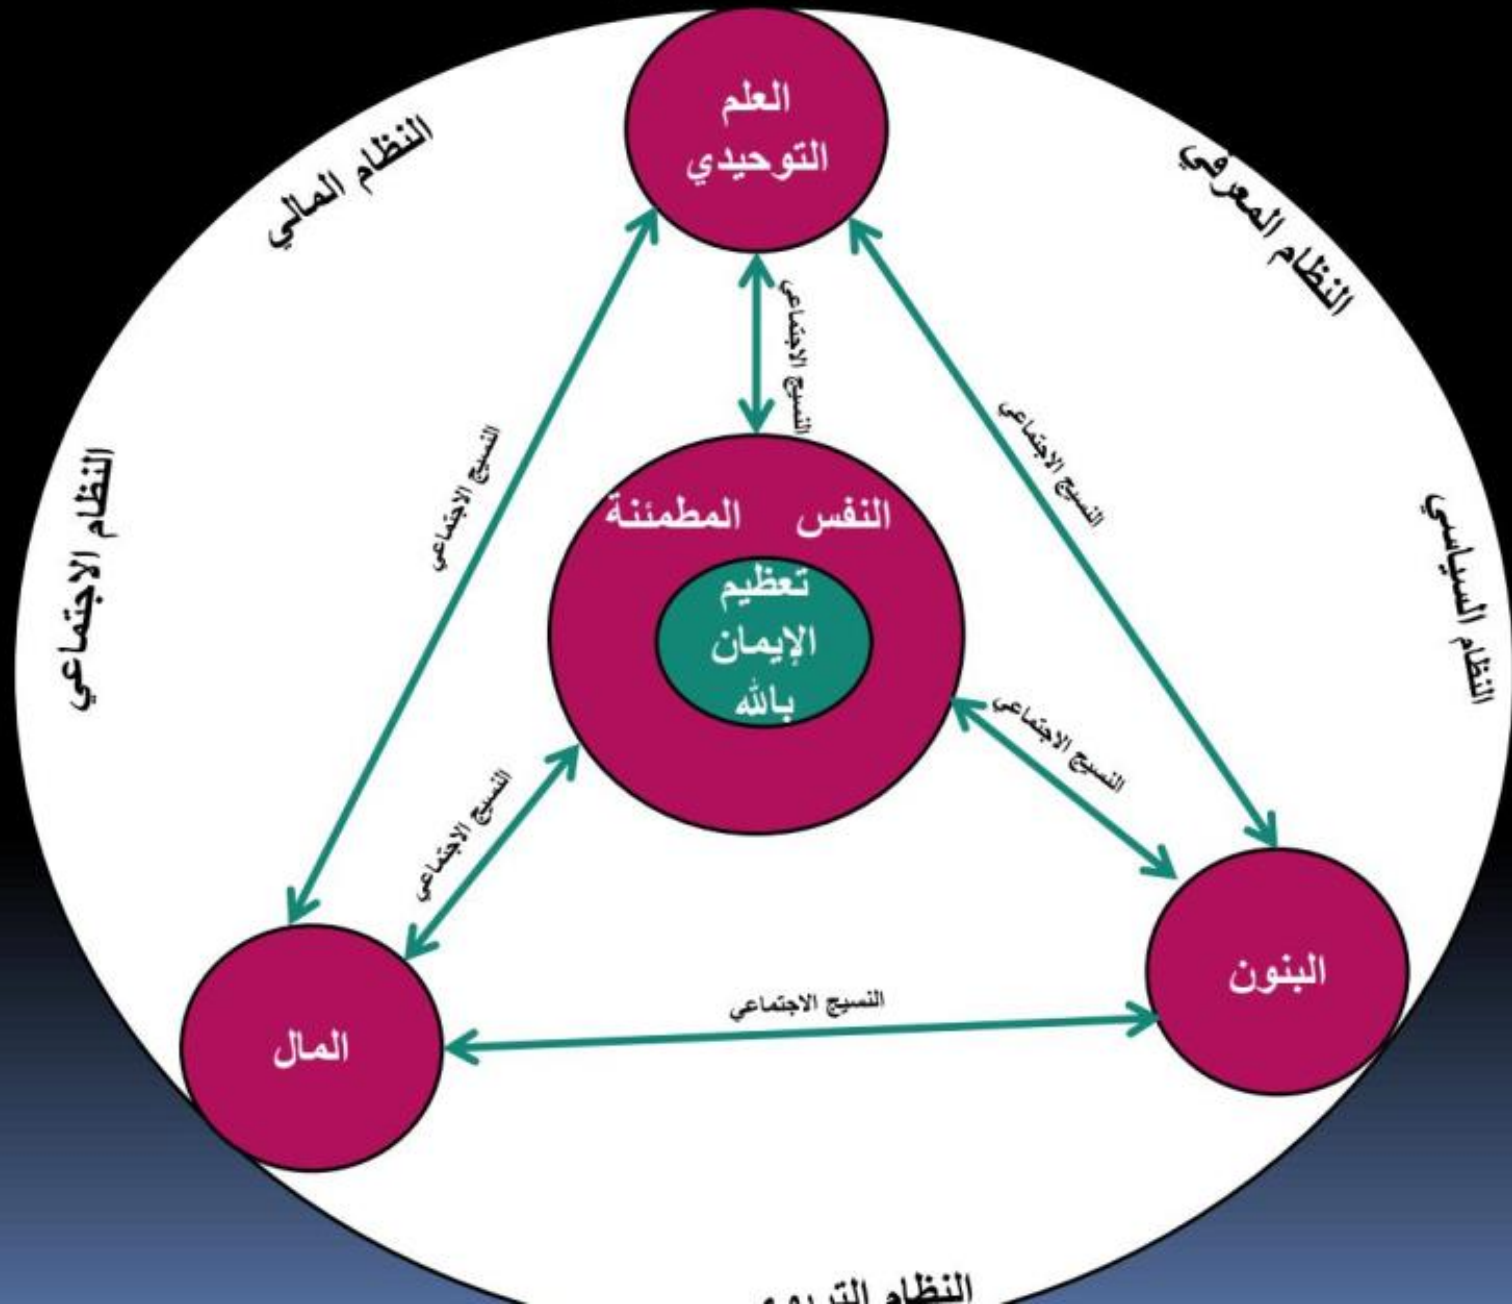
العلم التوحيدي

النظام المالي

النظام المعرفي

النسيج الاجتماعي

النسيج الاجتماعي

النسيج الاجتماعي

النظام الاجتماعي

النفس المطمئنة

تعظيم الإيمان بالله

النظام السياسي

النسيج الاجتماعي

النسيج الاجتماعي

البنون

النسيج الاجتماعي

المال

النظام التر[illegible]